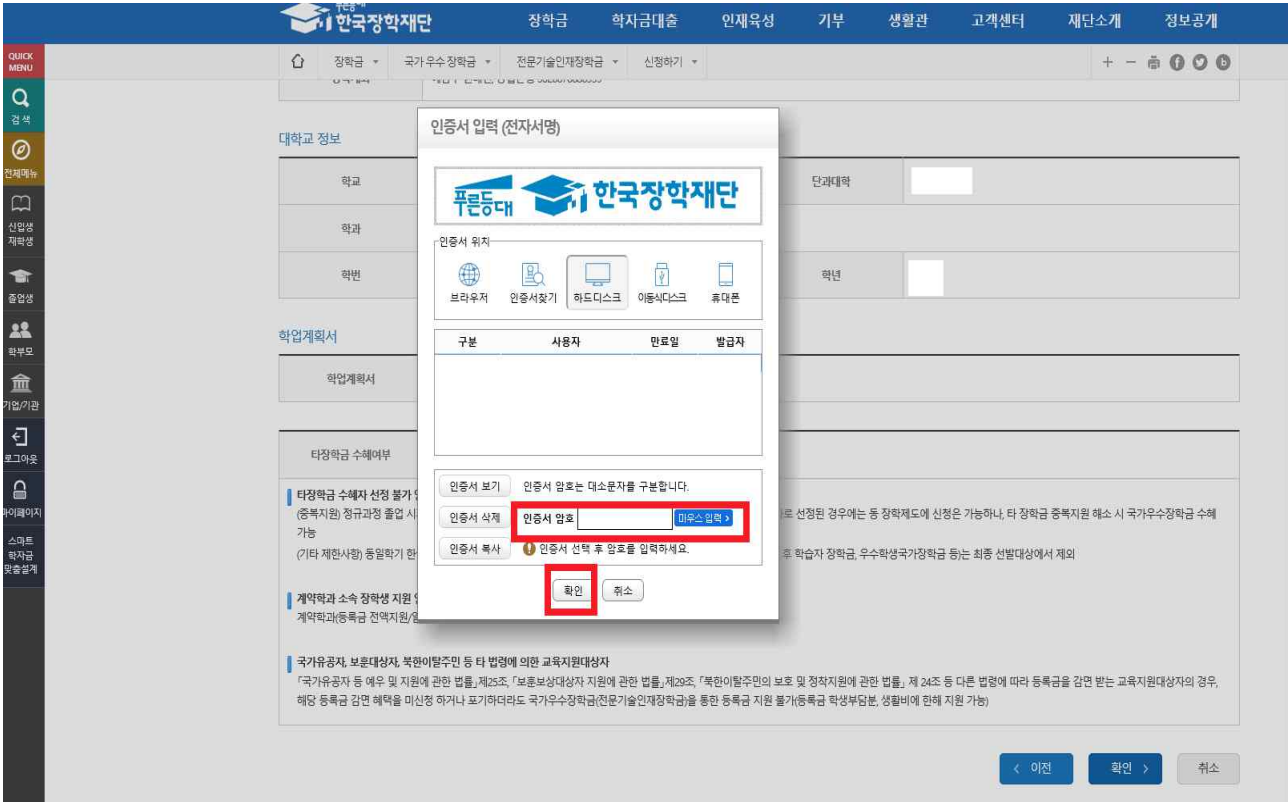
푸른등대 한국장학재단

장학금 학자금대출 인재육성 기부 생활관 고객센터 재단소개 정보공개

QUICK MENU
검색
전체메뉴
신입생 재학생
졸업생
학부모
기업/기관
로그아웃
마이페이지
스마트 학자금 맞춤설계

장학금 ▾ 국가 우수 장학금 ▾ 전문기술인재장학금 ▾ 신청하기 ▾

+ −

대학교 정보

| 학교 | | 단과대학 | |
|---|---|---|---|
| 학과 | | | |
| 학번 | | 학년 | |

학업계획서

| 학업계획서 | |
|---|---|

타장학금 수혜여부

타장학금 수혜자 선정 불가 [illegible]
(중복지원) 정규과정 졸업 시 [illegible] 로 선정된 경우에는 동 장학제도에 신청은 가능하나, 타 장학금 중복지원 해소 시 국가우수장학금 수혜 가능
(기타 제한사항) 동일학기 한 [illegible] 후 학습자 장학금, 우수학생국가장학금 등)는 최종 선발대상에서 제외

계약학과 소속 장학생 지원 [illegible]
계약학과(등록금 전액지원/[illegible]

국가유공자, 보훈대상자, 북한이탈주민 등 타 법령에 의한 교육지원대상자
「국가유공자 등 예우 및 지원에 관한 법률」제25조, 「보훈보상대상자 지원에 관한 법률」제29조, 「북한이탈주민의 보호 및 정착지원에 관한 법률」 제 24조 등 다른 법령에 따라 등록금을 감면 받는 교육지원대상자의 경우, 해당 등록금 감면 혜택을 미신청 하거나 포기하더라도 국가우수장학금(전문기술인재장학금)을 통한 등록금 지원 불가(등록금 학생부담분, 생활비에 한해 지원 가능)

< 이전 확인 > 취소

인증서 입력 (전자서명)

푸른등대 한국장학재단

인증서 위치
브라우저 인증서찾기 하드디스크 이동식디스크 휴대폰

| 구분 | 사용자 | 만료일 | 발급자 |
|---|---|---|---|

인증서 보기 인증서 암호는 대소문자를 구분합니다.
인증서 삭제 인증서 암호 마우스 입력 >
인증서 복사 인증서 선택 후 암호를 입력하세요.

확인 취소